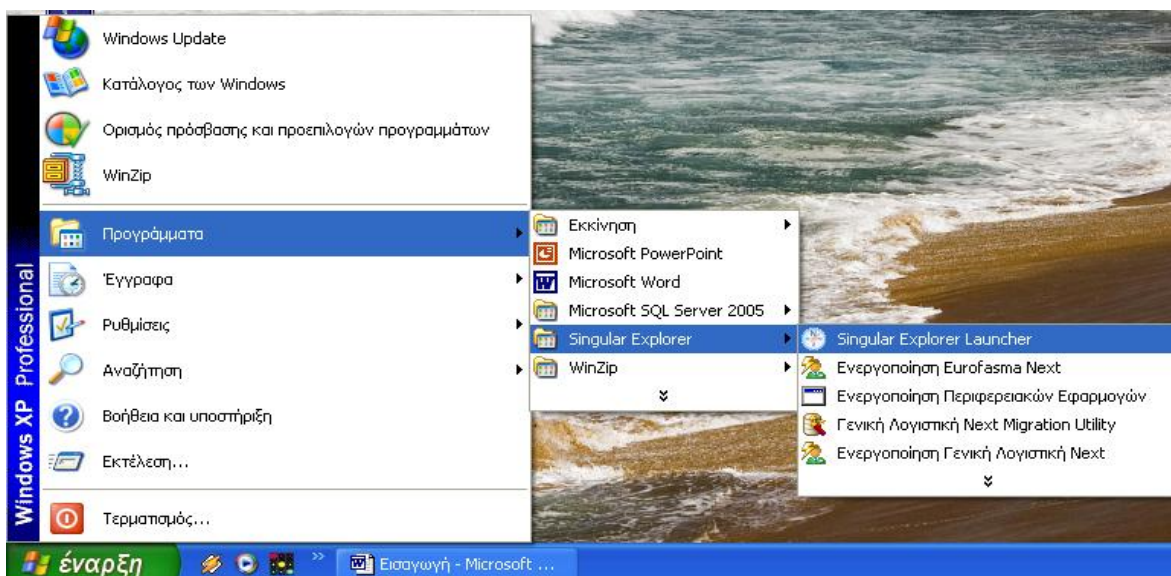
Windows Update
Κατάλογος των Windows
Ορισμός πρόσβασης και προεπιλογών προγραμμάτων
WinZip
Προγράμματα
Έγγραφα
Ρυθμίσεις
Αναζήτηση
Βοήθεια και υποστήριξη
Εκτέλεση...
Τερματισμός...

Windows XP Professional

Εκκίνηση
Microsoft PowerPoint
Microsoft Word
Microsoft SQL Server 2005
Singular Explorer
WinZip

Singular Explorer Launcher
Ενεργοποίηση Eurofasma Next
Ενεργοποίηση Περιφερειακών Εφαρμογών
Γενική Λογιστική Next Migration Utility
Ενεργοποίηση Γενική Λογιστική Next

έναρξη
Εισαγωγή - Microsoft ...